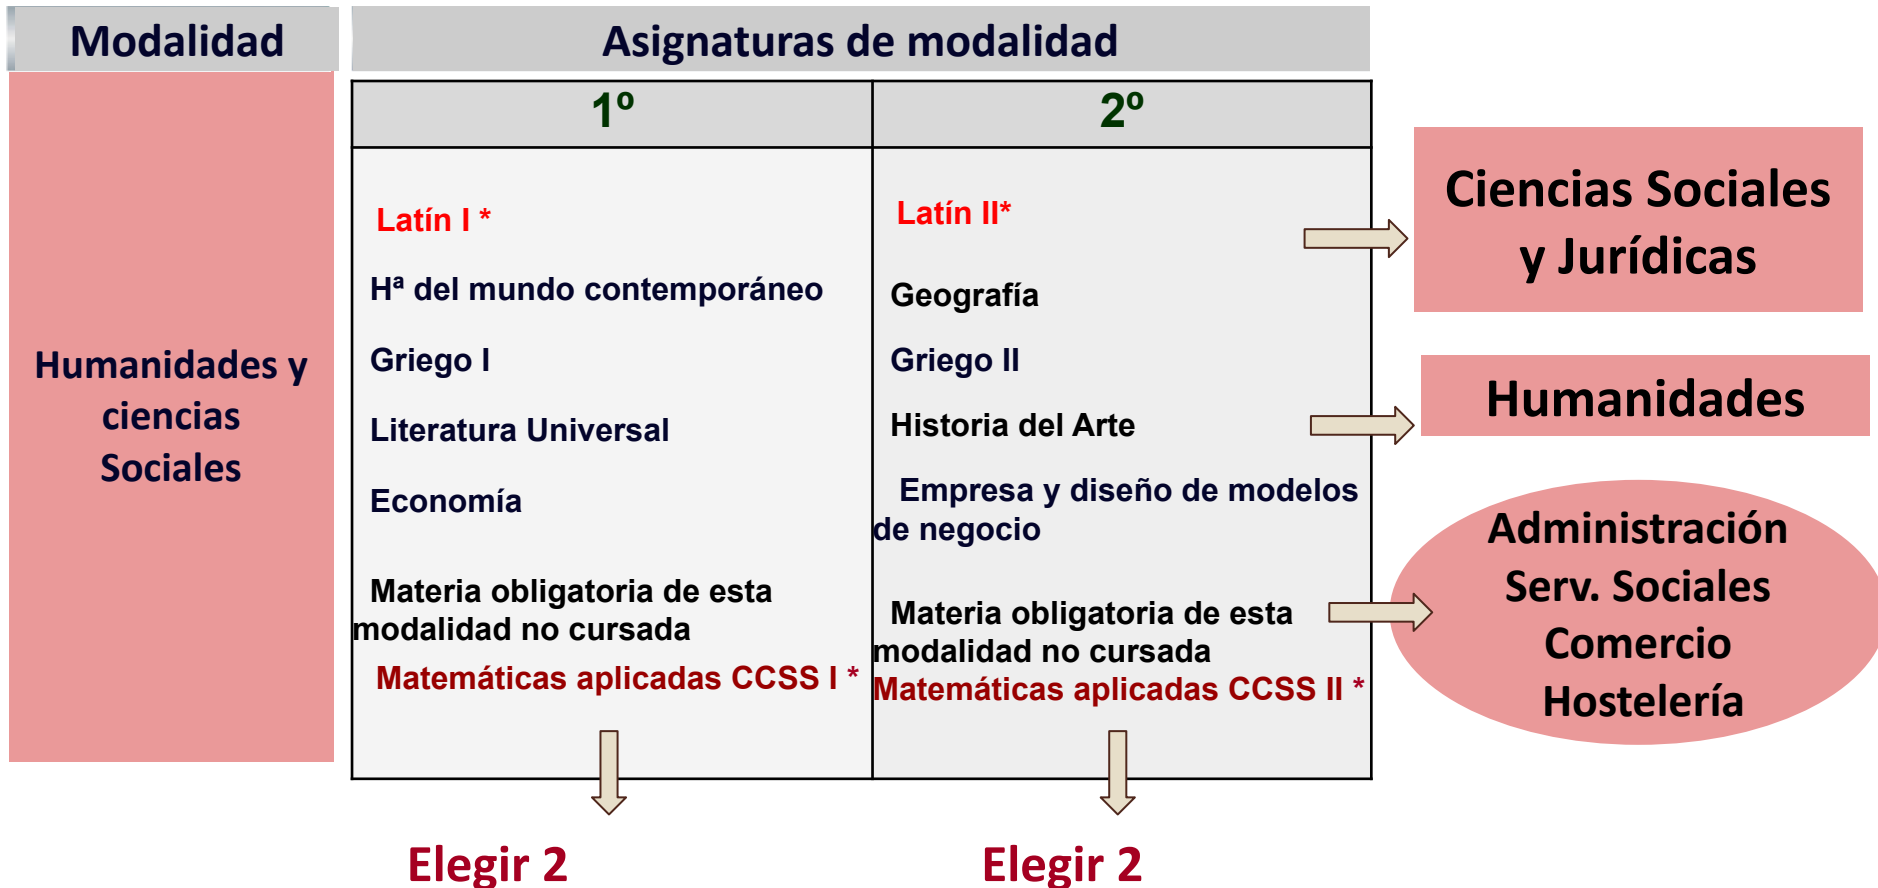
Modalidad

Asignaturas de modalidad

Humanidades y ciencias Sociales

| 1º | 2º |
|---|---|
| Latín I * | Latín II* |
| Hª del mundo contemporáneo | Geografía |
| Griego I | Griego II |
| Literatura Universal | Historia del Arte |
| Economía | Empresa y diseño de modelos de negocio |
| Materia obligatoria de esta modalidad no cursada | Materia obligatoria de esta modalidad no cursada |
| Matemáticas aplicadas CCSS I * | Matemáticas aplicadas CCSS II * |

Elegir 2

Elegir 2

Ciencias Sociales y Jurídicas

Humanidades

Administración
Serv. Sociales
Comercio
Hostelería